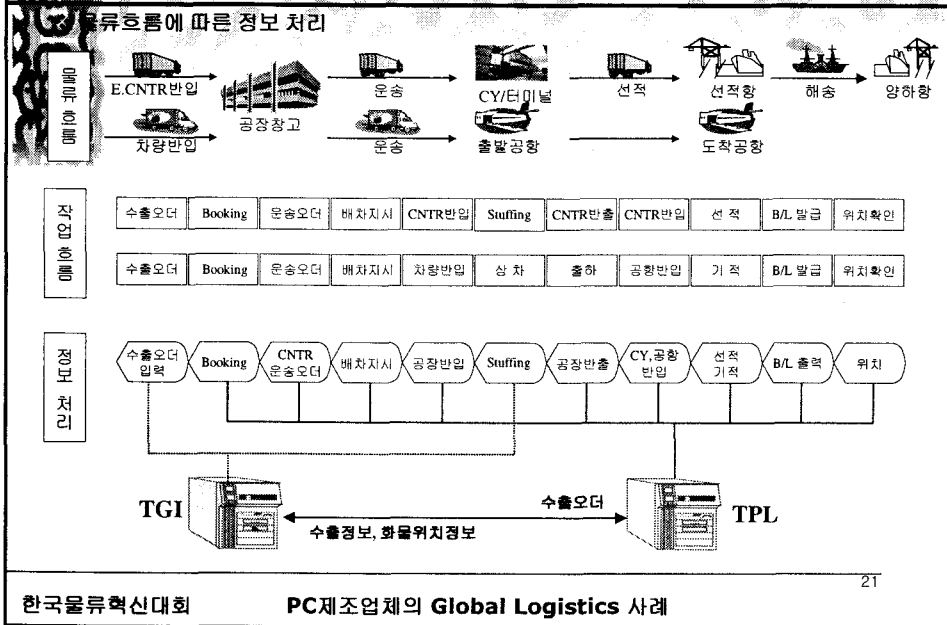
3) 물류흐름에 따른 정보 처리

물류 흐름

E.CNTR반입
차량반입
공장창고
운송
운송
CY/터미널
출발공항
선적
선적항
해송
양하항
도착공항

작업 흐름

| 수출오더 | Booking | 운송오더 | 배차지시 | CNTR반입 | Stuffing | CNTR반출 | CNTR반입 | 선 적 | B/L 발급 | 위치확인 |
|---|---|---|---|---|---|---|---|---|---|---|
| 수출오더 | Booking | 운송오더 | 배차지시 | 차량반입 | 상 차 | 출하 | 공항반입 | 기 적 | B/L 발급 | 위치확인 |

정보 처리

수출오더 입력
Booking
CNTR 운송오더
배차지시
공장반입
Stuffing
공장반출
CY,공항 반입
선적 기적
B/L 출력
위치

TGI
수출오더
TPL
수출정보, 화물위치정보

21

한국물류혁신대회 PC제조업체의 Global Logistics 사례